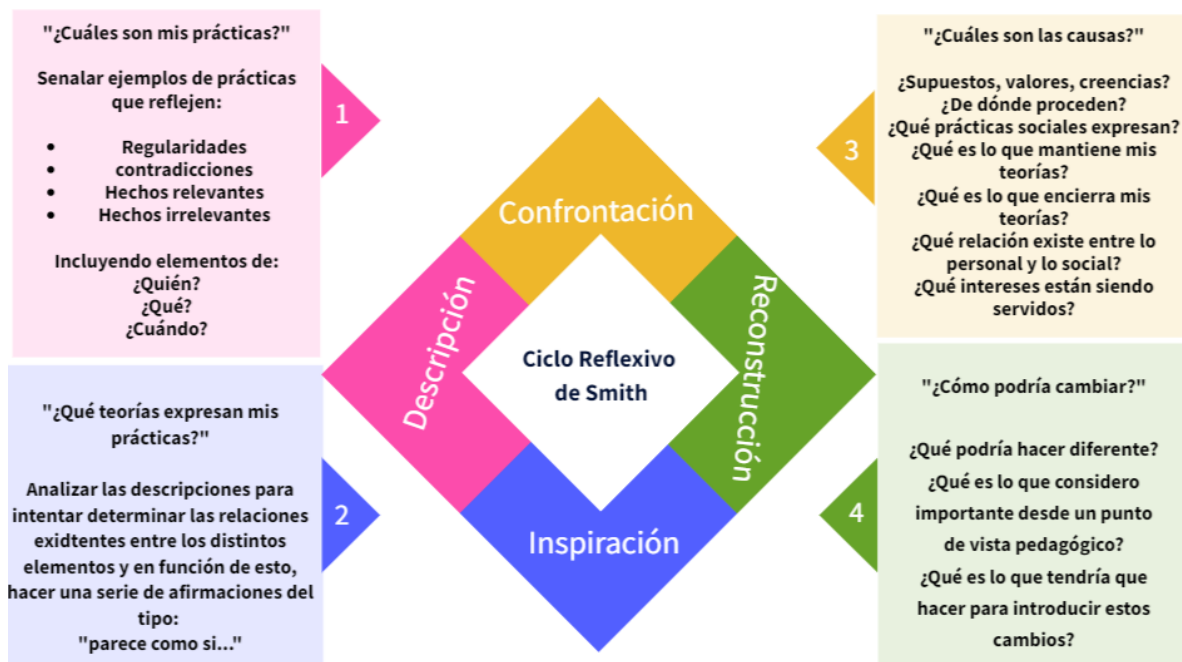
"¿Cuáles son mis prácticas?"

Senalar ejemplos de prácticas que reflejen:

- Regularidades
- contradicciones
- Hechos relevantes
- Hechos irrelevantes

Incluyendo elementos de:
¿Quién?
¿Qué?
¿Cuándo?

1

"¿Cuáles son las causas?"

¿Supuestos, valores, creencias?
¿De dónde proceden?
¿Qué prácticas sociales expresan?
¿Qué es lo que mantiene mis teorías?
¿Qué es lo que encierra mis teorías?
¿Qué relación existe entre lo personal y lo social?
¿Qué intereses están siendo servidos?

3

Confrontación

Descripción

Ciclo Reflexivo de Smith

Reconstrucción

Inspiración

"¿Qué teorías expresan mis prácticas?"

Analizar las descripciones para intentar determinar las relaciones exidtentes entre los distintos elementos y en función de esto, hacer una serie de afirmaciones del tipo:
"parece como si..."

2

"¿Cómo podría cambiar?"

¿Qué podría hacer diferente?
¿Qué es lo que considero importante desde un punto de vista pedagógico?
¿Qué es lo que tendría que hacer para introducir estos cambios?

4